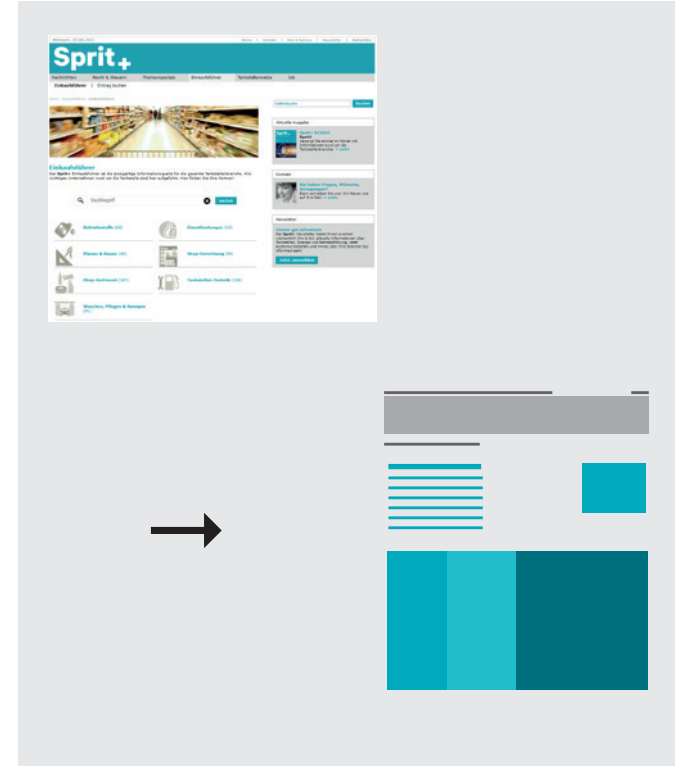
Sprit+

Nachrichten | Recht & Steuern | Themenspezial | Einkaufsführer | Tankstellenmarkt | Job

Einkaufsführer | Eintrag buchen

Einkaufsführer

Suchbegriff

suchen

Betriebsstoffe

Dienstleistungen

Planen & Bauen

Shop-Einrichtung

Shop-Sortiment

Tankstellen-Technik

Waschen, Pflegen & Reinigen

Aktuelle Ausgabe

Kontakt

Newsletter